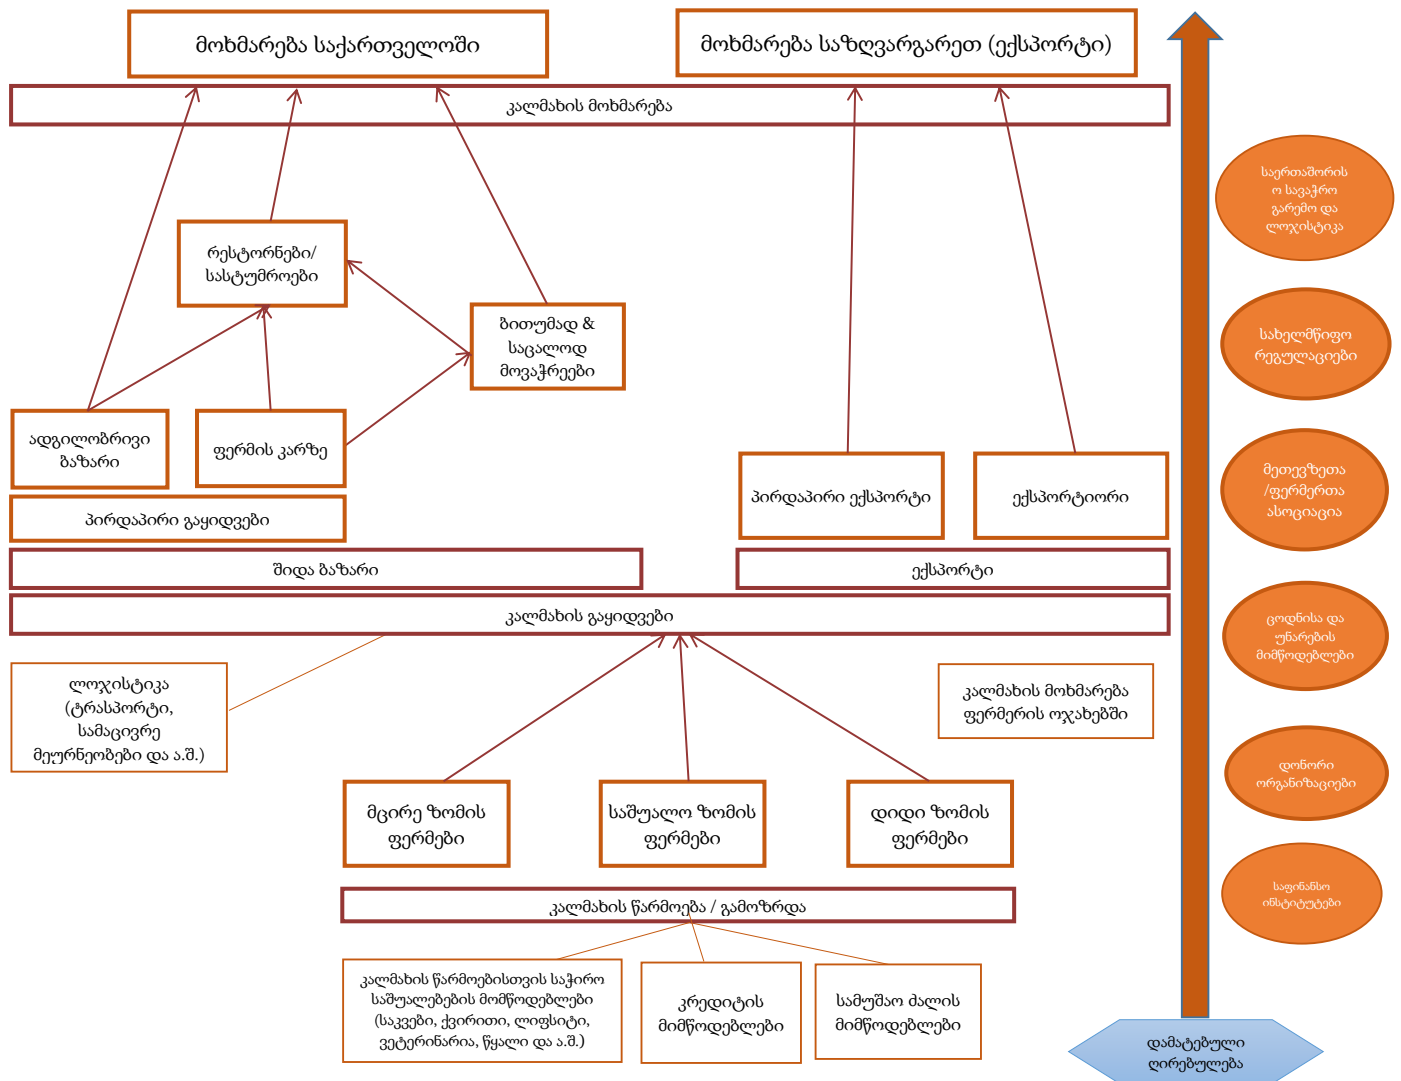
მოხმარება საქართველოში

მოხმარება საზღვარგარეთ (ექსპორტი)

კალმახის მოხმარება

რესტორნები/ სასტუმროები

ბითუმად & საცალოდ მოვაჭრეები

ადგილობრივი ბაზარი

ფერმის კარზე

პირდაპირი ექსპორტი

ექსპორტიორი

პირდაპირი გაყიდვები

შიდა ბაზარი

ექსპორტი

კალმახის გაყიდვები

ლოჯისტიკა (ტრასპორტი, სამაცივრე მეურნეობები და ა.შ.)

კალმახის მოხმარება ფერმერის ოჯახებში

მცირე ზომის ფერმები

საშუალო ზომის ფერმები

დიდი ზომის ფერმები

კალმახის წარმოება / გამოზრდა

კალმახის წარმოებისთვის საჭირო საშუალებების მომწოდებლები (საკვები, ქვირითი, ლიფსიტი, ვეტერინარია, წყალი და ა.შ.)

კრედიტის მიმწოდებლები

სამუშაო ძალის მიმწოდებლები

საერთაშორის ო სავაჭრო გარემო და ლოჯისტიკა

სახელმწიფო რეგულაციები

მეთევზეთა /ფერმერთა ასოციაცია

ცოდნისა და უნარების მიმწოდებლები

დონორი ორგანიზაციები

საფინანსო ინსტიტუტები

დამატებული ღირებულება